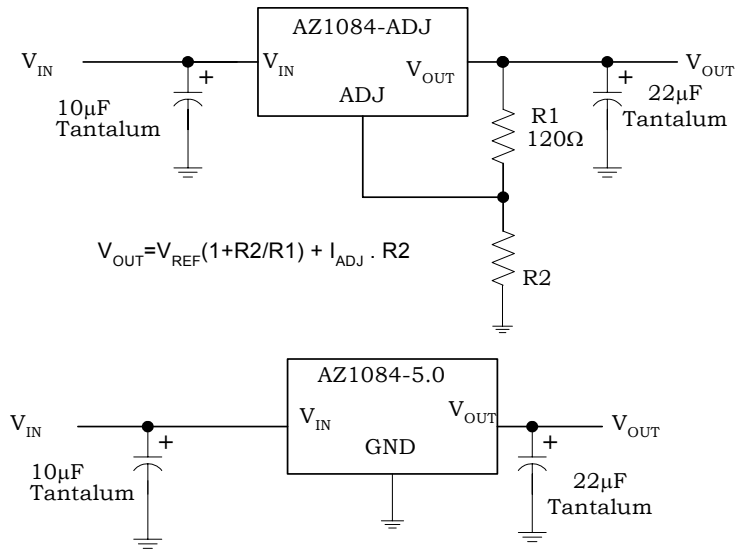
AZ1084-ADJ

$V_{IN}$

$V_{IN}$

$V_{OUT}$

ADJ

$V_{OUT}$

+

10μF Tantalum

+

22μF Tantalum

R1 120Ω

$V_{OUT}=V_{REF}(1+R2/R1) + I_{ADJ} . R2$

R2

AZ1084-5.0

$V_{IN}$

$V_{IN}$

$V_{OUT}$

GND

$V_{OUT}$

+

10μF Tantalum

+

22μF Tantalum